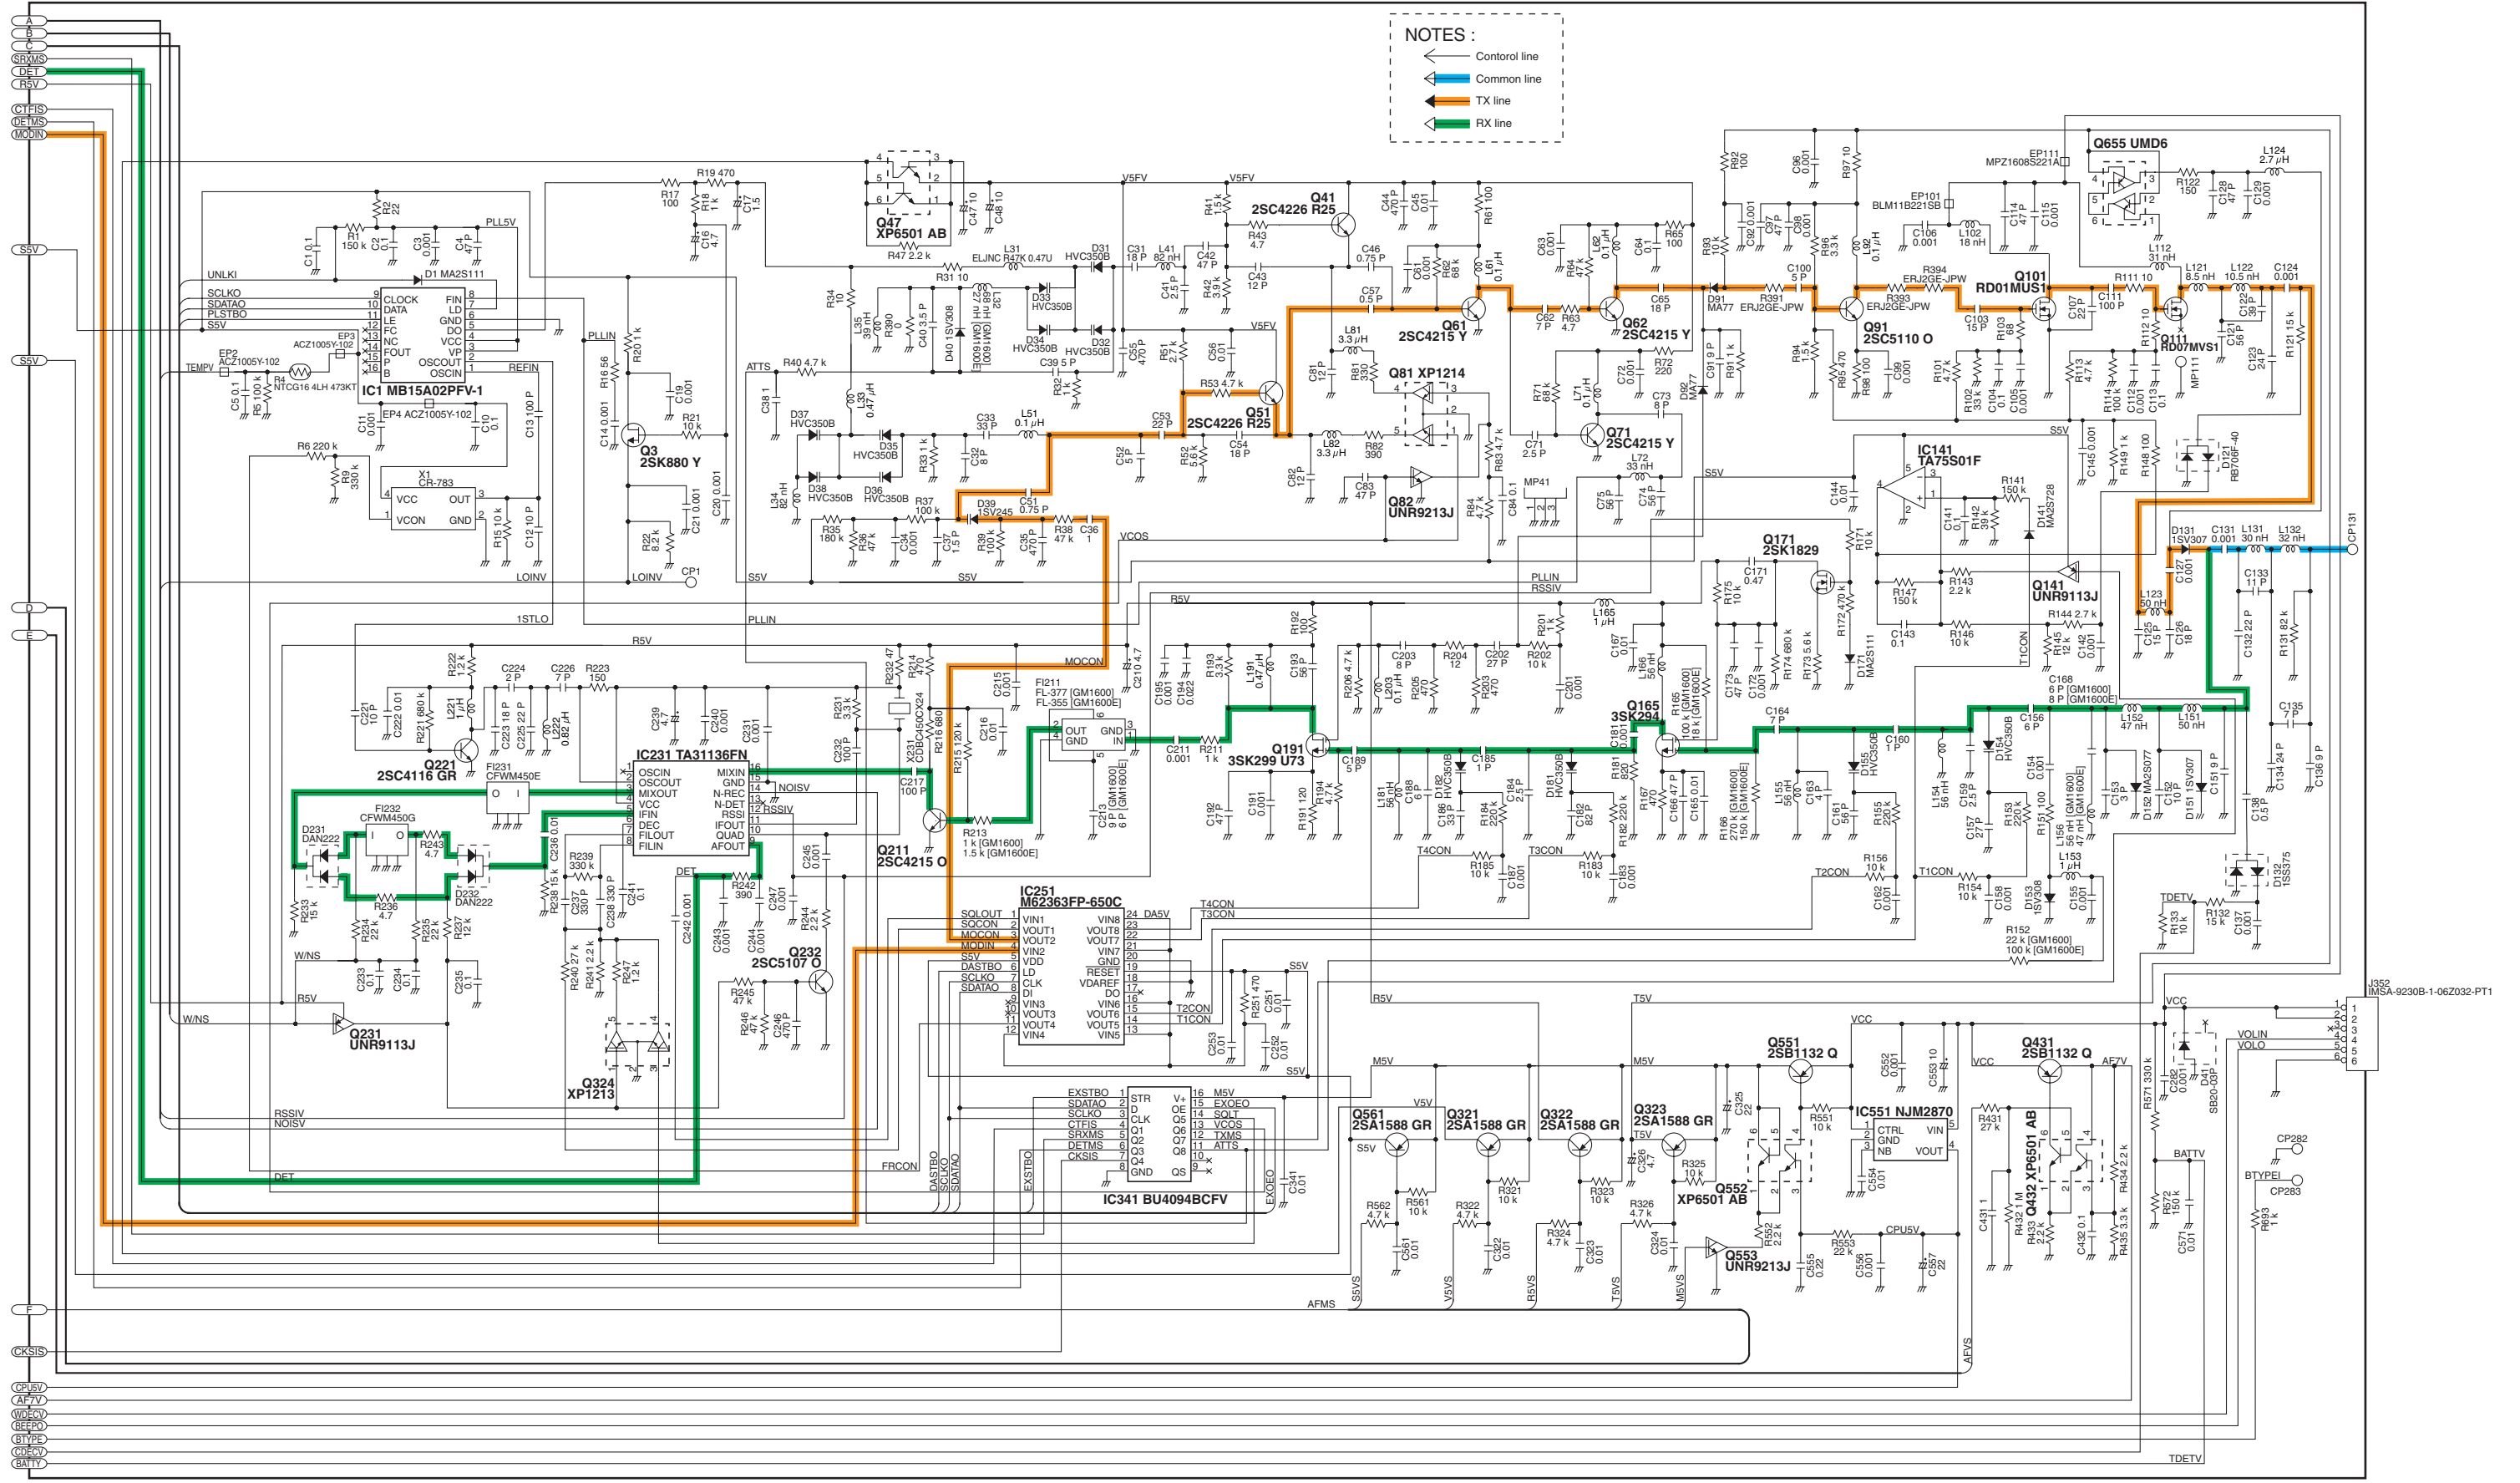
NOTES :
Contorol line
Common line
TX line
RX line

A
B
C
SRXMS
DET
R5V
CTFIS
DETMS
MODIN
S5V
S5V
D
E
F
CKSIS
CPU5V
AF7V
WDECV
BEEPO
BTYPE
CDECV
BATTV

IC1 MB15A02PFV-1
CLOCK
DATA
LE
FC
NC
FOUT
P
B
FIN
LD
GND
DO
VCC
VP
OSCOUT
OSCIN
UNLKI
SCLKO
SDATAO
PLSTBO
S5V
PLL5V
REFIN
D1 MA2S111
EP2 ACZ1005Y-102
EP3 ACZ1005Y-102
EP4 ACZ1005Y-102
TEMPV
R4 NTCG16 4LH 473KT
R1 150 k
R2 22
R5 100 k
R6 220 k
R9 330 k
X1 CR-783
VCC
OUT
VCON
GND
LOINV
1STLO
R15 10 k
C12 10 P
C13 100 P
C10 0.1
C11 0.001
C1 0.1
C2 0.1
C3 0.001
C4 47 P
C5 0.1
PLLIN
Q3 2SK880 Y
R16 56
R201 k
R21 10 k
R22 8.2 k
C14 0.001
C19 0.001
C20 0.001
C21 0.001
CP1
LOINV
S5V
PLLIN

Q47 XP6501 AB
R17 100
R18 1 k
R19 470
C16 4.7
C17 1.5
C47 10
C48 10
R47 2.2 k
ELJNC R47K 0.47U
L31
R31 10
R34 10
L35 39 nH
R390
C40 3.5 P
D40 1SV308
L32 68 nH [GM1600] 27 nH [GM1600E]
D31 HVC350B
D32 HVC350B
D33 HVC350B
D34 HVC350B
C39 5 P
ATTS
R40 4.7 k
C38 1
L33 0.47 μH
D37 HVC350B
D35 HVC350B
D38 HVC350B
D36 HVC350B
R33 1 k
C33 33 P
C32 8 P
L51 0.1 μH
L34 82 nH
R35 180 k
R36 47 k
C34 0.001
C37 1.5 P
R37 100 k
D39 1SV245
C51 0.75 P
R39 100 k
C35 470 P
R38 47 k
C36 1
VCOS
S5V
V5FV
V5FV
C31 18 P
L41 82 nH
C42 47 P
C41 2.5 P
R42 3.9 k
C43 12 P
R41 1.5 k
R43 4.7
Q41 2SC4226 R25
C44 470 P
C45 0.1
C46 0.75 P
C55 470 P
R51 2.7 k
C56 0.01
R53 4.7 k
Q51 2SC4226 R25
C53 22 P
C52 5 P
R52 5.6 k
C54 18 P
R32 1 k
C57 0.5 P
L81 3.3 μH
R81 330
C81 12 P
Q81 XP1214
L82 3.3 μH
R82 390
C82 12 P
C83 47 P
Q82 UNR9213J
R61 100
C61 0.001
R62 68 k
L61 0.1 μH
Q61 2SC4215 Y
C62 7 P
R63 4.7
C63 0.001
R64 47 k
L62 0.1 μH
C64 0.1
R65 100
Q62 2SC4215 Y
C65 18 P
R71 68 k
L71 0.1 μH
C72 0.001
R72 220
C73 8 P
C71 2.5 P
Q71 2SC4215 Y
L72 33 nH
R83 4.7 k
R84 4.7 k
C84 0.1
MP41
C75 0.01
C74 56 P
D92 MA77
C91 9 P
R91 1 k
S5V
R92 100
R93 10 k
C92 0.001
C97 47 P
C98 0.001
C96 0.001
R97 10
R96 3.3 k
L92 0.1 μH
D91 MA77
R391 ERJ2GE-JPW
C100 5 P
Q91 2SC5110 O
R393 ERJ2GE-JPW
R394 ERJ2GE-JPW
R94 1.5 k
R95 470
R98 100
C99 0.001
EP101 BLM11B221SB
C106 0.001
L102 18 nH
C114 47 P
C115 0.001
EP111 MPZ1608S221A
Q101 RD01MUS1
C103 15 P
R103 68
R101 4.7 k
R102 33 k
C104 0.1
C105 0.001
Q655 UMD6
R122 150
C128 47 P
C129 0.001
L124 2.7 μH
L112 31 nH
R111 10
C107 22 P
C111 100 P
R112 10
Q111 RD07MVS1
MP111
L121 8.5 nH
L122 10.5 nH
C124 0.001
C122 39 P
C121 56 P
C123 24 P
R121 15 k
R113 4.7 k
R114 100 k
C112 0.001
C113 0.1
S5V
C145 0.001
R149 1 k
R148 100
D121 RB706F-40
IC141 TA75S01F
C144 0.01
R171 10 k
C141 0.1
R142 39 k
R141 150 k
D141 MA2S728
R143 2.2 k
R147 150 k
Q141 UNR9113J
C143 0.1
R146 10 k
R144 2.7 k
R145 12 k
C142 0.001
T1CON
D131 1SV307
C131 0.001
L131 30 nH
L132 32 nH
CP131
C127 0.001
L123 50 nH
C125 15 P
C126 18 P
C133 11 P
C132 22 P
R131 82 k
Q171 2SK1829
C171 0.47
R175 10 k
R172 470 k
D171 MA2S111
R174 680 k
R173 5.6 k
C173 47 P
C172 0.001
R165 100 k [GM1600] 18 k [GM1600E]
Q165 3SK294
L165 1 μH
C167 0.01
L166 56 nH
C168 6 P [GM1600] 8 P [GM1600E]
L152 47 nH
L151 50 nH
C135 7 P
C134 24 P
C136 9 P
C138 0.5 P
PLLIN
RSSIV
R5V
R192 100
R206 4.7 k
L203 0.1 μH
C203 8 P
R205 470
R204 12
C202 27 P
R203 470
R201 1 k
R202 10 k
C201 0.001
C196 0.001
C194 0.022
R193 3.3 k
L191 0.47 μH
C193 56 P
Q191 3SK299 U73
C189 5 P
R194 4.7 k
R191 120
C191 0.001
C192 47 P
L181 56 nH
C188 6 P
D182 HVC350B
C186 33 P
R184 220 k
C185 1 P
C184 2.5 P
D181 HVC350B
C182 82 P
R181 820
C181 0.001
R182 220 k
R167 470
C166 47 P
C165 0.01
R166 270 k [GM1600] 150 k [GM1600E]
L155 56 nH
C163 4 P
C164 7 P
D155 HVC350B
C161 56 P
R155 220 k
C160 1 P
L154 56 nH
D154 HVC350B
C156 6 P
C159 2.5 P
C157 27 P
R153 220 k
R151 100
C154 0.001
L156 56 nH [GM1600] 47 nH [GM1600E]
C153 3 P
D152 MA2S077
C152 10 P
D151 1SV307
C151 9 P
L153 1 μH
T4CON
R185 10 k
C187 0.001
T3CON
R183 10 k
C183 0.001
T2CON
R156 10 k
C162 0.001
T1CON
R154 10 k
C158 0.001
D153 1SV308
C155 0.001
R152 22 k [GM1600] 100 k [GM1600E]
TDETV
R133 10 k
R132 15 k
C137 0.001
D132 1SS375

MOCON
C210 4.7
C215 0.001
R232 47
R214 470
R216 680
X231 CDBC450CX24
R215 120 k
C216 0.01
FI211 FL-377 [GM1600] FL-355 [GM1600E]
OUT
GND
GND
IN
C211 0.001
R211 1 k
C213 9 P [GM1600] 6 P [GM1600E]
Q211 2SC4215 O
R213 1 k [GM1600] 1.5 k [GM1600E]
C217 100 P
R222 1.2 k
C224 2 P
C226 7 P
R223 150
C221 10 P
C222 0.01
R221 680 k
L221 1 μH
C223 18 P
C225 22 P
L222 0.82 μH
Q221 2SC4116 GR
C239 4.7
C240 0.001
C231 0.001
R231 3.3 k
C232 100 P
IC231 TA31136FN
OSCIN
OSCOUT
MIXOUT
VCC
IFIN
DEC
FILOUT
FILIN
MIXIN
GND
N-REC
N-DET
RSSI
IFOUT
QUAD
AFOUT
NOISV
RSSIV
FI231 CFWM450E
FI232 CFWM450G
D231 DAN222
R243 4.7
D232 DAN222
R236 4.7
R233 15 k
R234 22 k
R235 22 k
R237 12 k
C236 0.01
R239 330 k
R238 15 k
C237 330 P
C238 330 P
C241 0.1
DET
R242 390
C247 0.001
C245 0.001
C242 0.001
C243 0.001
C244 0.001
R244 2.2 k
Q232 2SC5107 O
W/NS
C233 0.1
C234 0.1
C235 0.1
R240 27 k
R241 2.2 k
R247 1.2 k
R245 47 k
R246 47 k
C246 470 P
R5V
W/NS
Q231 UNR9113J
Q324 XP1213
IC251 M62363FP-650C
SQLOUT
SQCON
MOCON
MODIN
S5V
DASTBO
SCLKO
SDATAO
VIN1
VOUT1
VOUT2
VIN2
VDD
LD
CLK
DI
VIN3
VOUT3
VOUT4
VIN4
VIN8
VOUT8
VOUT7
VIN7
GND
RESET
VDAREF
DO
VIN6
VOUT6
VOUT5
VIN5
DA5V
T4CON
T3CON
T2CON
T1CON
R251 470
C251 0.01
S5V
C253 0.01
C252 0.01
S5V
RSSIV
NOISV
FRCON
DET
EXSTBO
SDATAO
SCLKO
CTFIS
SRXMS
DETMS
CKSIS
STR
D
CLK
Q1
Q2
Q3
Q4
GND
V+
OE
Q5
Q6
Q7
Q8
QS
M5V
EXOEO
SQLT
VCOS
TXMS
ATTS
IC341 BU4094BCFV
DASTBO
SCLKO
SDATAO
EXSTBO
EXOEO
C341 0.01
AFMS
R5V
T5V
M5V
M5V
Q561 2SA1588 GR
S5V
R562 4.7 k
R561 10 k
C561 0.01
Q321 2SA1588 GR
V5V
R322 4.7 k
R321 10 k
C322 0.01
Q322 2SA1588 GR
R324 4.7 k
R323 10 k
C323 0.01
Q323 2SA1588 GR
T5V
C326 4.7
R326 4.7 k
C324 0.01
R325 10 k
C325 22
Q551 2SB1132 Q
R551 10 k
Q552 XP6501 AB
R552 2.2 k
Q553 UNR9213J
C555 0.22
R553 22 k
C556 0.001
CPU5V
C557 22
VCC
IC551 NJM2870
CTRL
GND
NB
VIN
VOUT
C552 0.001
C553 10
C554 0.01
S5VS
V5VS
R5VS
T5VS
M5VS
AF5VS
Q431 2SB1132 Q
VCC
AF7V
R431 27 k
C431 1
R432 1 M
R433 2.2 k
Q432 XP6501 AB
C432 0.1
R434 2.2 k
R435 3.3 k
R571 330 k
BATTV
R572 150 k
C571 0.01
VCC
C282 0.001
D41 SB20-03P
VOLIN
VOLO
J352 IMSA-9230B-1-06Z032-PT1
CP282
BTYPEI
CP283
R693 1 k
TDETV